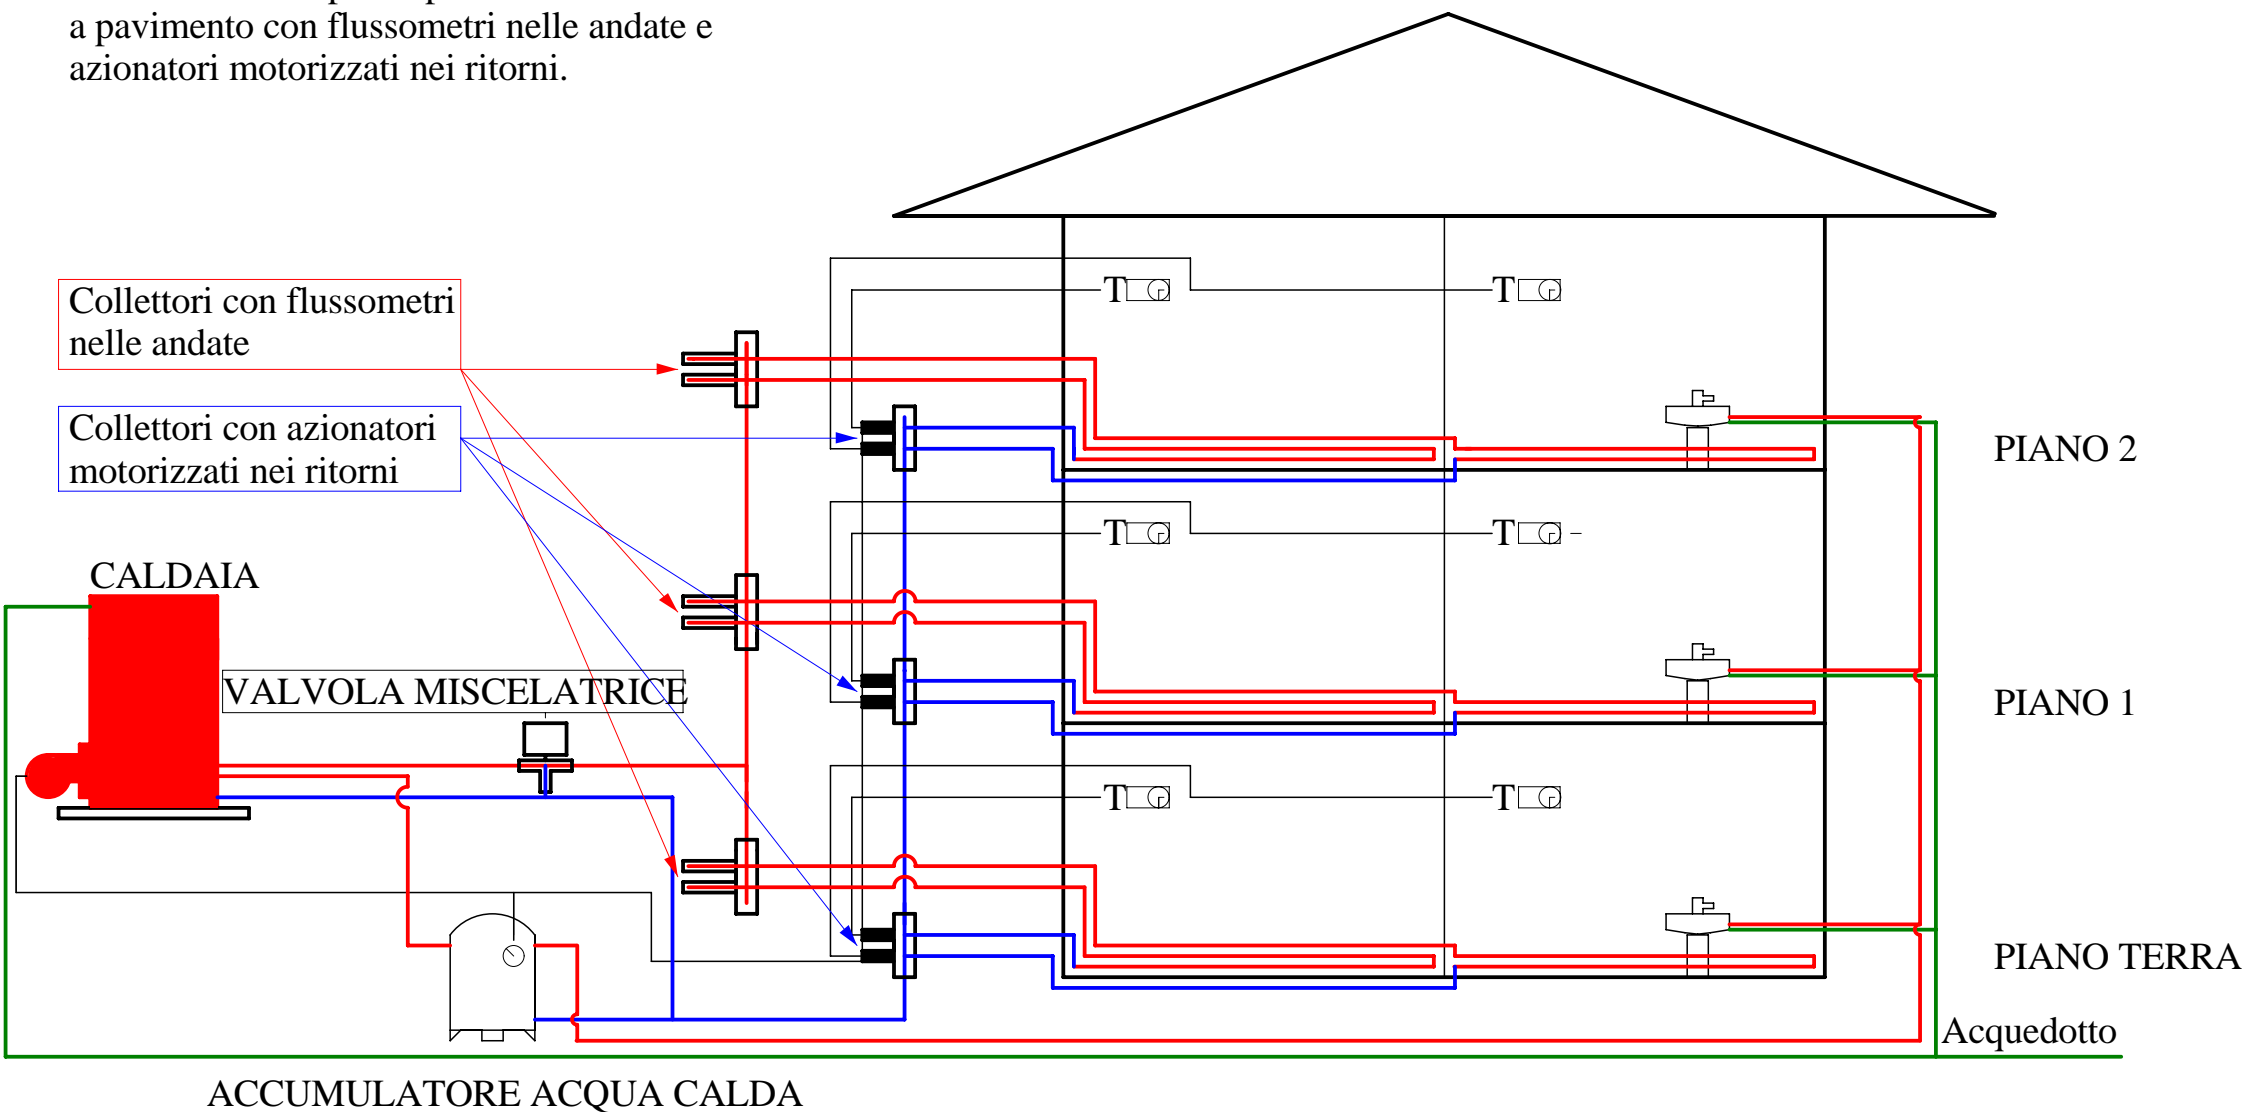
a pavimento con flussometri nelle andate e azionatori motorizzati nei ritorni.

Collettori con flussometri nelle andate

Collettori con azionatori motorizzati nei ritorni

CALDAIA

VALVOLA MISCELATRICE

T

T

T

T

T

T

PIANO 2

PIANO 1

PIANO TERRA

Acquedotto

ACCUMULATORE ACQUA CALDA